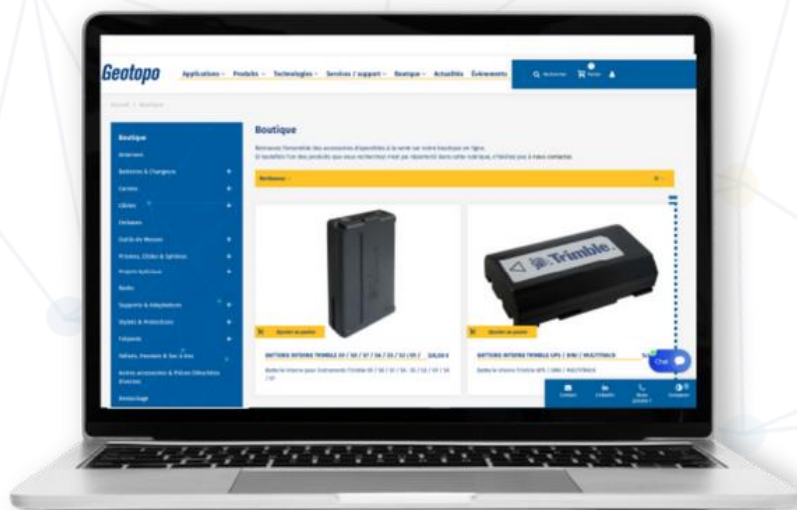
Geotopo

Applications ⌄ Produits ⌄ Technologies ⌄ Services / support ⌄ Boutique ⌄ Actualités Événements

Rechercher Panier

Accueil / Boutique

Boutique

Antennes

Batteries & Chargeurs

Carnets

Câbles

Embases

Outils de Mesure

Prismes, Cibles & Sphères

Projets Spécifiques

Radio

Supports & Adaptateurs

Stylets & Protections

Trépieds

Valises, Housses & Sac à dos

Autres accessoires & Pièces Détachées Diverses

Déstockage

Boutique

Bienvenue dans la boutique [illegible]
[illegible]

Trimble

Ajouter au panier

Ajouter au panier

BATTERIE INTERNE TRIMBLE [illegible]

BATTERIE INTERNE TRIMBLE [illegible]

Chat

Contact LinkedIn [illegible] Comparer